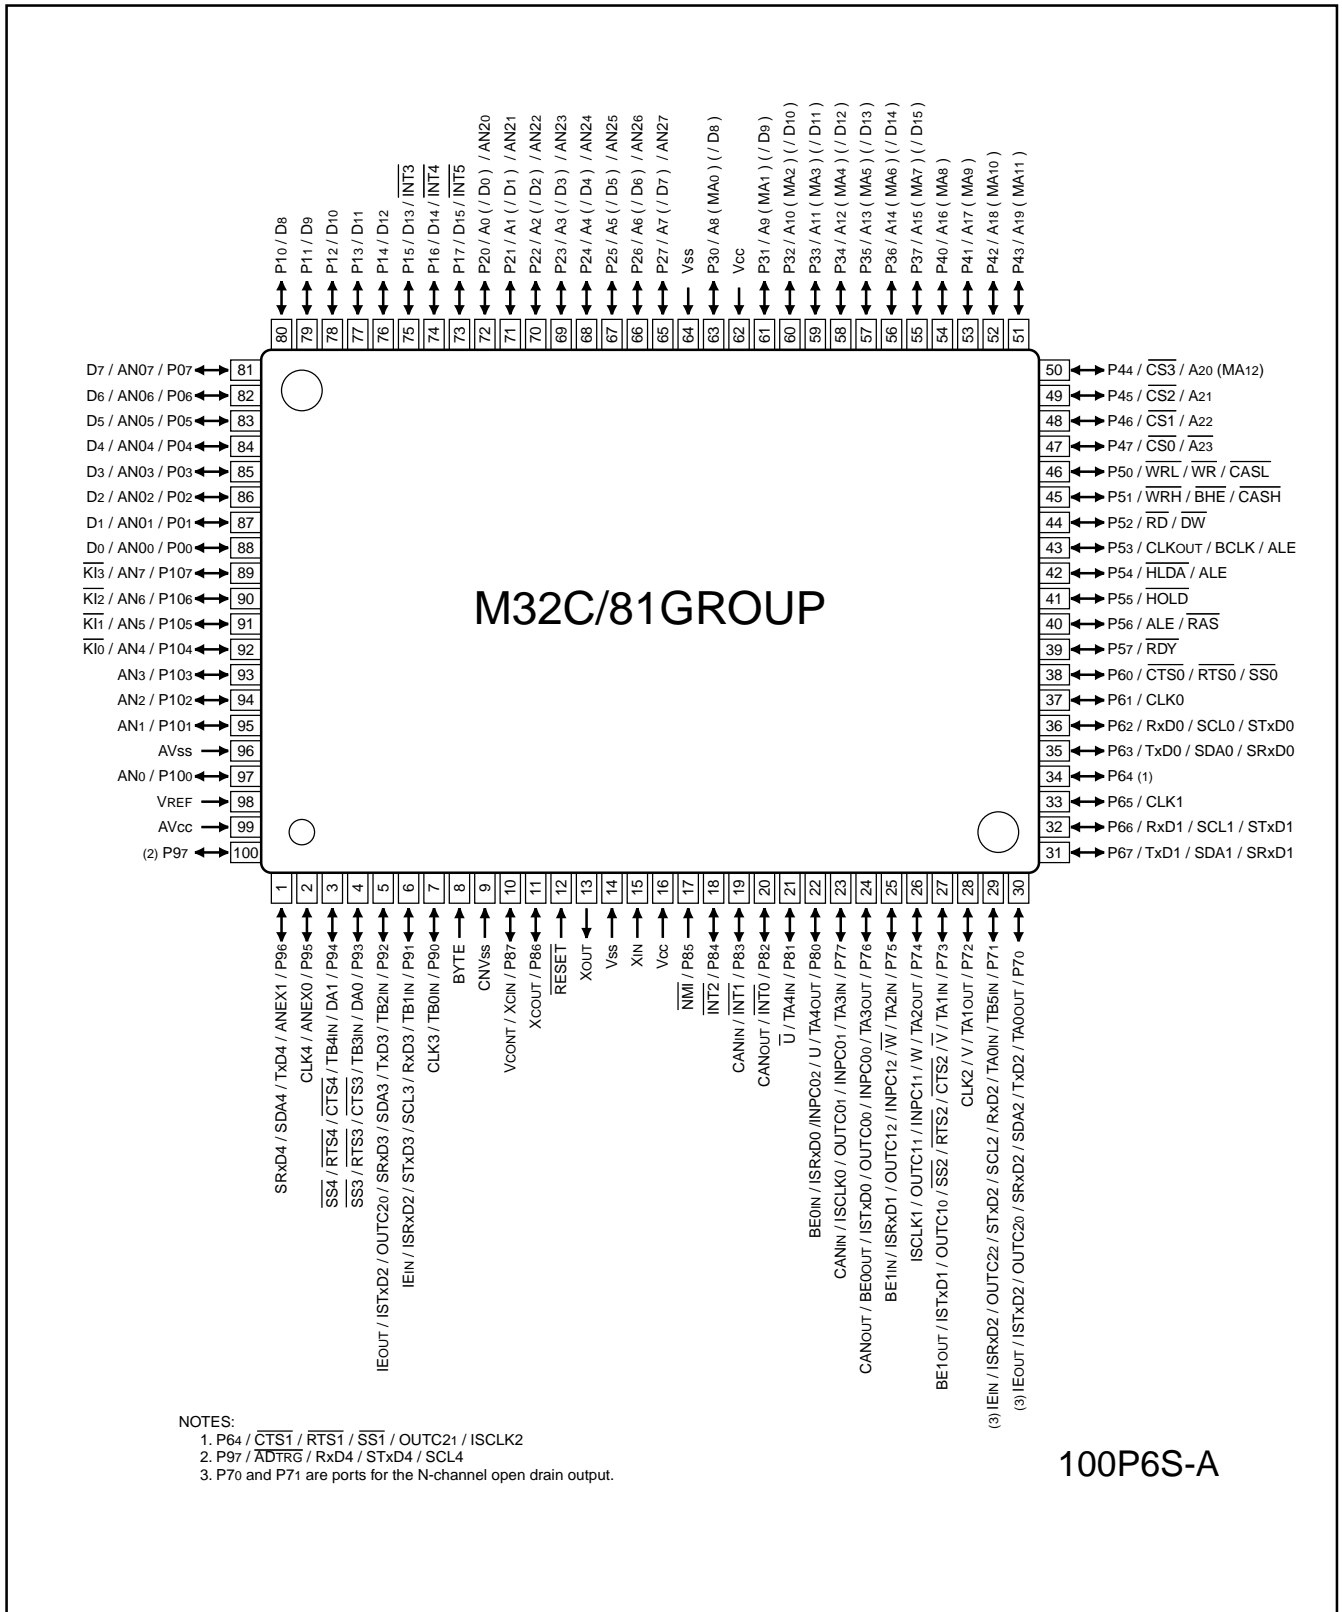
P10 / D8
P11 / D9
P12 / D10
P13 / D11
P14 / D12
P15 / D13 / $\overline{INT3}$
P16 / D14 / $\overline{INT4}$
P17 / D15 / $\overline{INT5}$
P20 / A0 ( / D0 ) / AN20
P21 / A1 ( / D1 ) / AN21
P22 / A2 ( / D2 ) / AN22
P23 / A3 ( / D3 ) / AN23
P24 / A4 ( / D4 ) / AN24
P25 / A5 ( / D5 ) / AN25
P26 / A6 ( / D6 ) / AN26
P27 / A7 ( / D7 ) / AN27
Vss
P30 / A8 (MA0 ) ( / D8 )
Vcc
P31 / A9 (MA1 ) ( / D9 )
P32 / A10 (MA2 ) ( / D10 )
P33 / A11 (MA3 ) ( / D11 )
P34 / A12 (MA4 ) ( / D12 )
P35 / A13 (MA5 ) ( / D13 )
P36 / A14 (MA6 ) ( / D14 )
P37 / A15 (MA7 ) ( / D15 )
P40 / A16 (MA8)
P41 / A17 (MA9)
P42 / A18 (MA10)
P43 / A19 (MA11)

80 79 78 77 76 75 74 73 72 71 70 69 68 67 66 65 64 63 62 61 60 59 58 57 56 55 54 53 52 51

D7 / AN07 / P07 81
D6 / AN06 / P06 82
D5 / AN05 / P05 83
D4 / AN04 / P04 84
D3 / AN03 / P03 85
D2 / AN02 / P02 86
D1 / AN01 / P01 87
D0 / AN00 / P00 88
$\overline{KI3}$ / AN7 / P107 89
$\overline{KI2}$ / AN6 / P106 90
$\overline{KI1}$ / AN5 / P105 91
$\overline{KI0}$ / AN4 / P104 92
AN3 / P103 93
AN2 / P102 94
AN1 / P101 95
AVss 96
AN0 / P100 97
VREF 98
AVcc 99
(2) P97 100

50 P44 / $\overline{CS3}$ / A20 (MA12)
49 P45 / $\overline{CS2}$ / A21
48 P46 / $\overline{CS1}$ / A22
47 P47 / $\overline{CS0}$ / $\overline{A23}$
46 P50 / $\overline{WRL}$ / $\overline{WR}$ / $\overline{CASL}$
45 P51 / $\overline{WRH}$ / $\overline{BHE}$ / $\overline{CASH}$
44 P52 / $\overline{RD}$ / $\overline{DW}$
43 P53 / CLKOUT / BCLK / ALE
42 P54 / $\overline{HLDA}$ / ALE
41 P55 / $\overline{HOLD}$
40 P56 / ALE / $\overline{RAS}$
39 P57 / $\overline{RDY}$
38 P60 / $\overline{CTS0}$ / $\overline{RTS0}$ / $\overline{SS0}$
37 P61 / CLK0
36 P62 / RxD0 / SCL0 / STxD0
35 P63 / TxD0 / SDA0 / SRxD0
34 P64 (1)
33 P65 / CLK1
32 P66 / RxD1 / SCL1 / STxD1
31 P67 / TxD1 / SDA1 / SRxD1

M32C/81GROUP

1 2 3 4 5 6 7 8 9 10 11 12 13 14 15 16 17 18 19 20 21 22 23 24 25 26 27 28 29 30

SRxD4 / SDA4 / TxD4 / ANEX1 / P96
CLK4 / ANEX0 / P95
$\overline{SS4}$ / $\overline{RTS4}$ / $\overline{CTS4}$ / TB4IN / DA1 / P94
$\overline{SS3}$ / $\overline{RTS3}$ / $\overline{CTS3}$ / TB3IN / DA0 / P93
IEOUT / ISTxD2 / OUTC20 / SRxD3 / SDA3 / TxD3 / TB2IN / P92
IEIN / ISRxD2 / STxD3 / SCL3 / RxD3 / TB1IN / P91
CLK3 / TB0IN / P90
BYTE
CNVss
VCONT / XCIN / P87
XCOUT / P86
$\overline{RESET}$
XOUT
Vss
XIN
Vcc
$\overline{NMI}$ / P85
$\overline{INT2}$ / P84
CANIN / $\overline{INT1}$ / P83
CANOUT / $\overline{INT0}$ / P82
$\overline{U}$ / TA4IN / P81
BE0IN / ISRxD0 /INPC02 / U / TA4OUT / P80
CANIN / ISCLK0 / OUTC01 / INPC01 / TA3IN / P77
CANOUT / BE0OUT / ISTxD0 / OUTC00 / INPC00 / TA3OUT / P76
BE1IN / ISRxD1 / OUTC12 / INPC12 / $\overline{W}$ / TA2IN / P75
ISCLK1 / OUTC11 / INPC11 / W / TA2OUT / P74
BE1OUT / ISTxD1 / OUTC10 / $\overline{SS2}$ / $\overline{RTS2}$ / $\overline{CTS2}$ / $\overline{V}$ / TA1IN / P73
CLK2 / V / TA1OUT / P72
(3) IEIN / ISRxD2 / OUTC22 / STxD2 / SCL2 / RxD2 / TA0IN / TB5IN / P71
(3) IEOUT / ISTxD2 / OUTC20 / SRxD2 / SDA2 / TxD2 / TA0OUT / P70

NOTES:
1. P64 / $\overline{CTS1}$ / $\overline{RTS1}$ / $\overline{SS1}$ / OUTC21 / ISCLK2
2. P97 / $\overline{ADTRG}$ / RxD4 / STxD4 / SCL4
3. P70 and P71 are ports for the N-channel open drain output.

100P6S-A